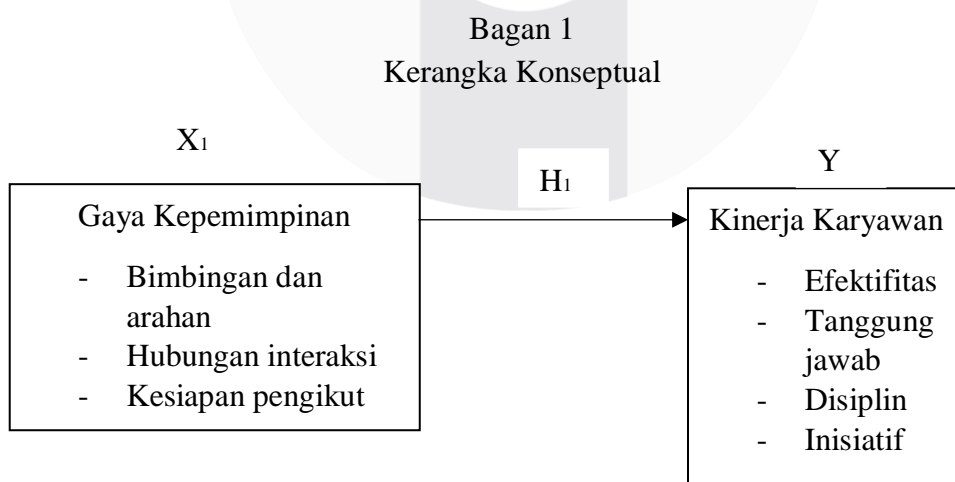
Bagan 1
Kerangka Konseptual

$X_1$

Gaya Kepemimpinan

- Bimbingan dan arahan
- Hubungan interaksi
- Kesiapan pengikut

$H_1$

Y

Kinerja Karyawan

- Efektifitas
- Tanggung jawab
- Disiplin
- Inisiatif